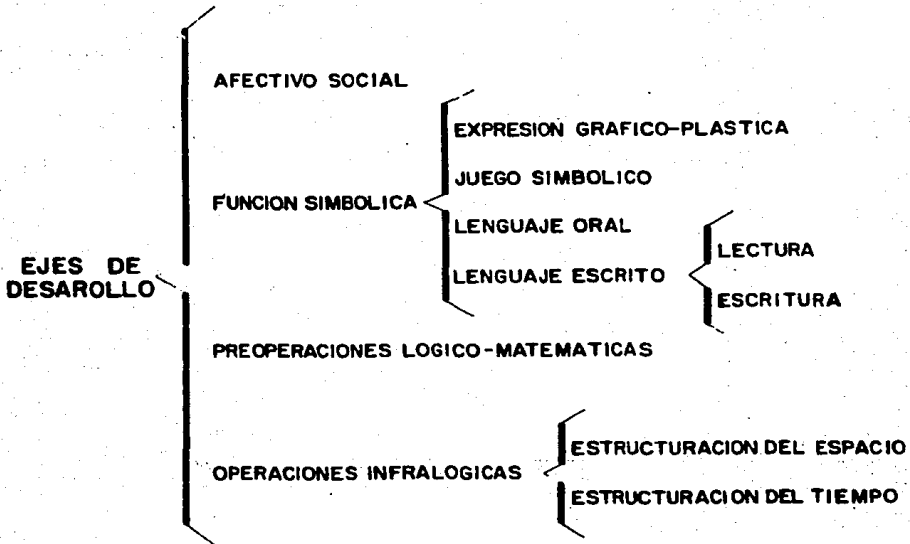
EJES DE DESAROLLO

AFECTIVO SOCIAL

FUNCION SIMBOLICA

EXPRESION GRAFICO-PLASTICA

JUEGO SIMBOLICO

LENGUAJE ORAL

LENGUAJE ESCRITO

LECTURA

ESCRITURA

PREOPERACIONES LOGICO-MATEMATICAS

OPERACIONES INFRALOGICAS

ESTRUCTURACION DEL ESPACIO

ESTRUCTURACION DEL TIEMPO